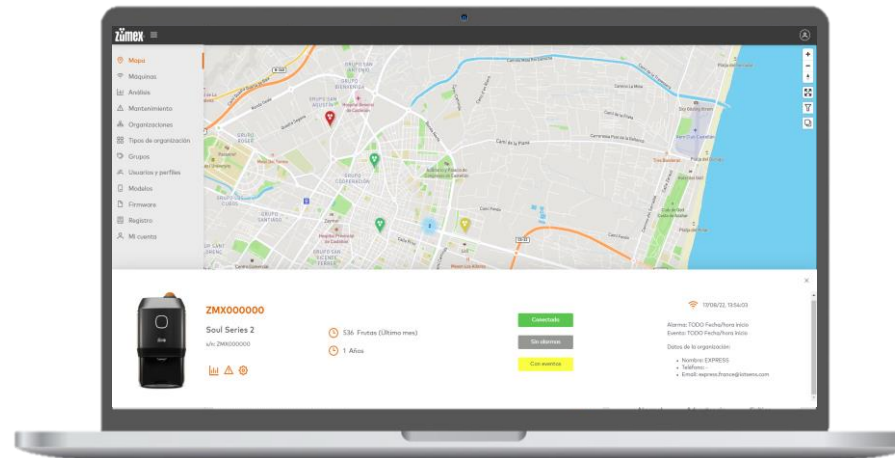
zümex

Mapa
Máquinas
Análisis
Mantenimiento
Organizaciones
Tipos de organización
Grupos
Usuarios y perfiles
Modelos
Firmware
Registro
Mi cuenta

ZMX000000
Soul Series 2
s/n: ZMX000000

536 Frutas (Último mes)
1 Años

Conectada
Sin alarmas
Con eventos

17/08/22, 13:54:03
Alarma: TODO Fecha/hora inicio
Evento: TODO Fecha/hora inicio
Datos de la organización:
Nombre: EXPRESS
Teléfono: -
Email: express.france@zitsens.com